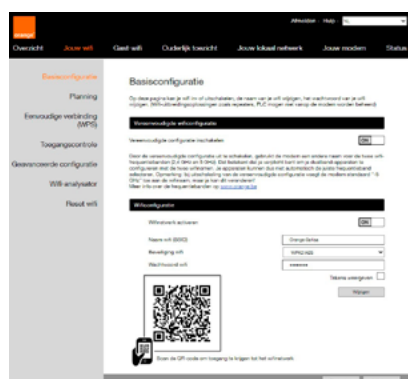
orange

Afmelden · Hulp · NL

Overzicht | Jouw wifi | Gast wifi | Ouderlijk toezicht | Jouw lokaal netwerk | Jouw modem | Status

Basisconfiguratie

Planning

Eenvoudige verbinding (WPS)

Toegangscontrole

Geavanceerde configuratie

Wifi-analysator

Reset wifi

Basisconfiguratie

Op deze pagina kan je wifi in of uitschakelen, de naam van je wifi wijzigen, het wachtwoord van je wifi wijzigen. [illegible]

Vereenvoudigde wificonfiguratie

Vereenvoudigde configuratie inschakelen | ON

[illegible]

Wificonfiguratie

Wifinetwerk activeren | ON

Naam wifi (SSID) | Orange-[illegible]

Beveiliging wifi | WPA2-PSK

Wachtwoord wifi | ••••••••

Tekens weergeven

Wijzigen

Scan de QR code om toegang te krijgen tot het wifinetwerk